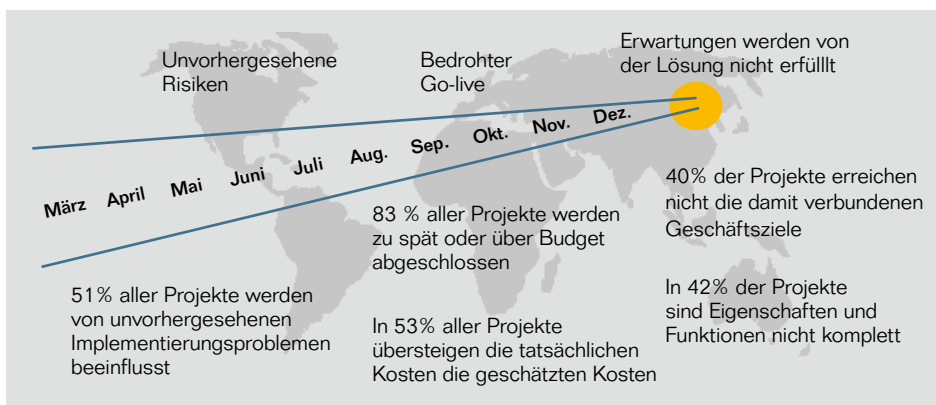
Unvorhergesehene Risiken

Bedrohter Go-live

Erwartungen werden von der Lösung nicht erfüllt

März April Mai Juni Juli Aug. Sep. Okt. Nov. Dez.

40% der Projekte erreichen nicht die damit verbundenen Geschäftsziele

83 % aller Projekte werden zu spät oder über Budget abgeschlossen

In 42% der Projekte sind Eigenschaften und Funktionen nicht komplett

51% aller Projekte werden von unvorhergesehenen Implementierungsproblemen beeinflusst

In 53% aller Projekte übersteigen die tatsächlichen Kosten die geschätzten Kosten